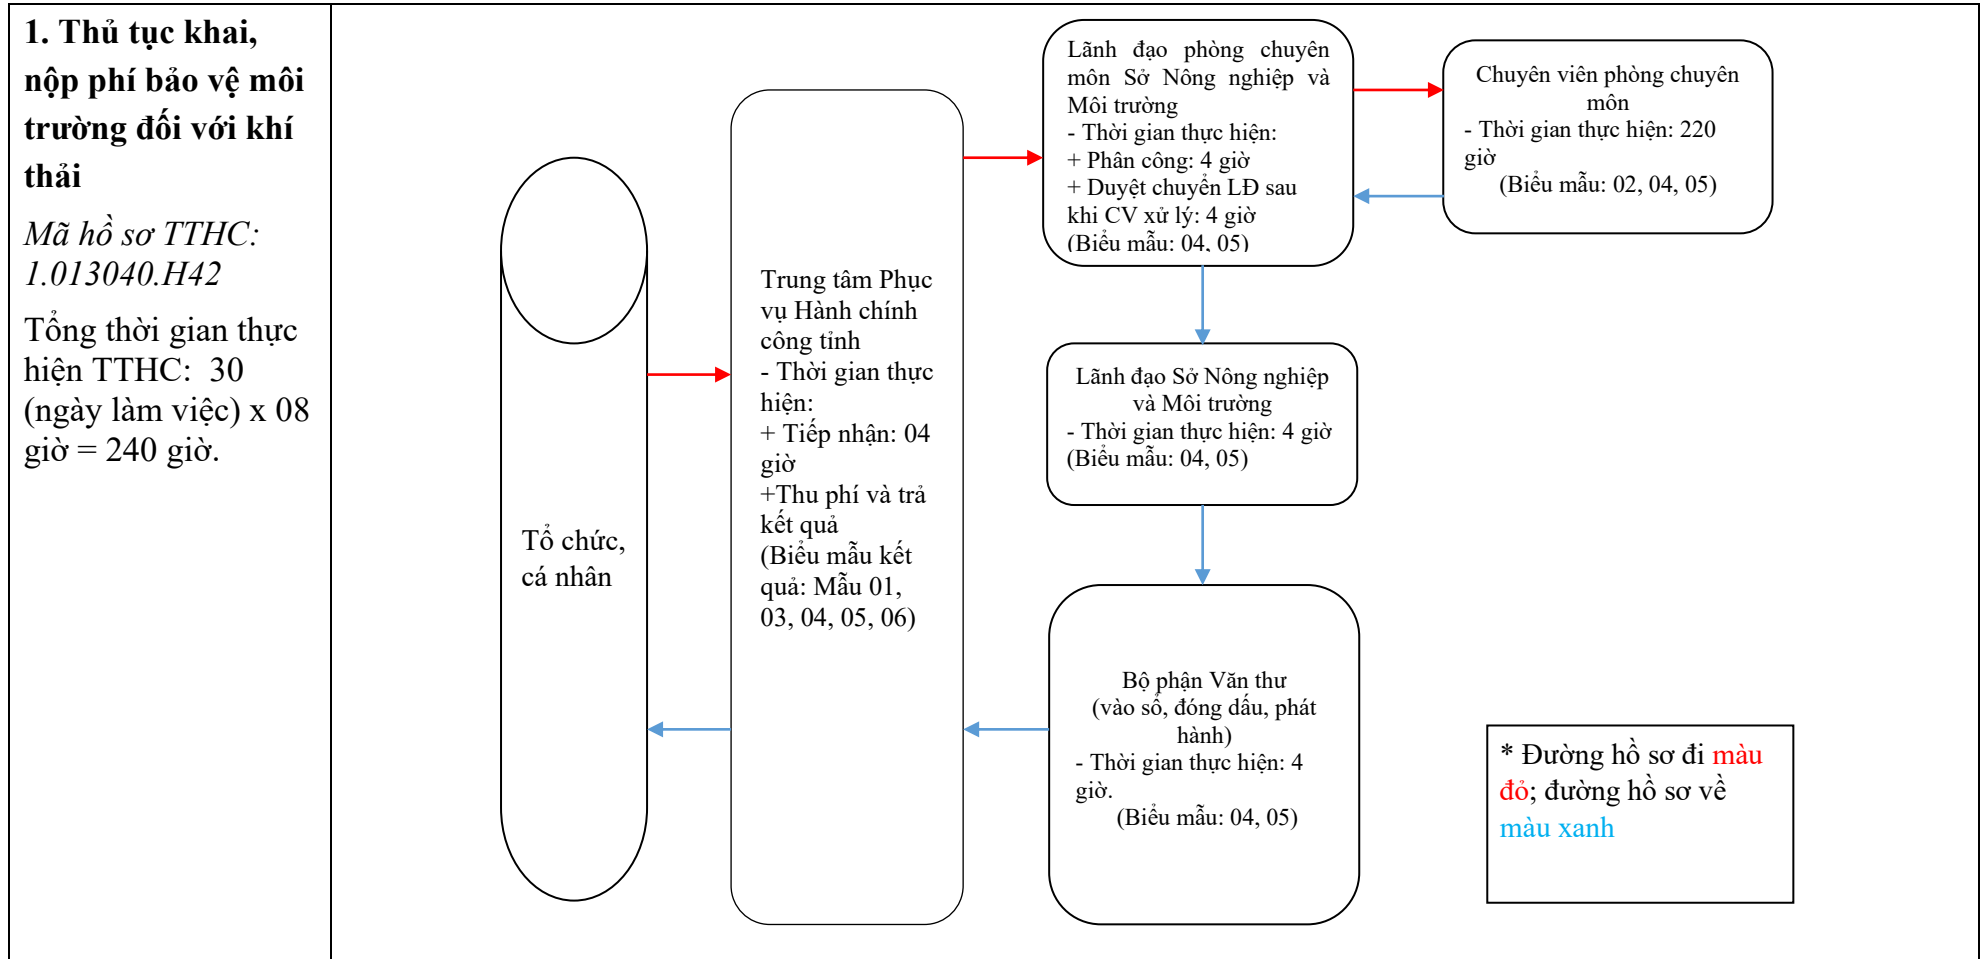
1. Thủ tục khai, nộp phí bảo vệ môi trường đối với khí thải

Mã hồ sơ TTHC: 1.013040.H42

Tổng thời gian thực hiện TTHC: 30 (ngày làm việc) x 08 giờ = 240 giờ.

Tổ chức, cá nhân

Trung tâm Phục vụ Hành chính công tỉnh
- Thời gian thực hiện:
+ Tiếp nhận: 04 giờ
+Thu phí và trả kết quả
(Biểu mẫu kết quả: Mẫu 01, 03, 04, 05, 06)

Lãnh đạo phòng chuyên môn Sở Nông nghiệp và Môi trường
- Thời gian thực hiện:
+ Phân công: 4 giờ
+ Duyệt chuyển LĐ sau khi CV xử lý: 4 giờ
(Biểu mẫu: 04, 05)

Chuyên viên phòng chuyên môn
- Thời gian thực hiện: 220 giờ
(Biểu mẫu: 02, 04, 05)

Lãnh đạo Sở Nông nghiệp và Môi trường
- Thời gian thực hiện: 4 giờ
(Biểu mẫu: 04, 05)

Bộ phận Văn thư
(vào sổ, đóng dấu, phát hành)
- Thời gian thực hiện: 4 giờ.
(Biểu mẫu: 04, 05)

* Đường hồ sơ đi màu đỏ; đường hồ sơ về màu xanh